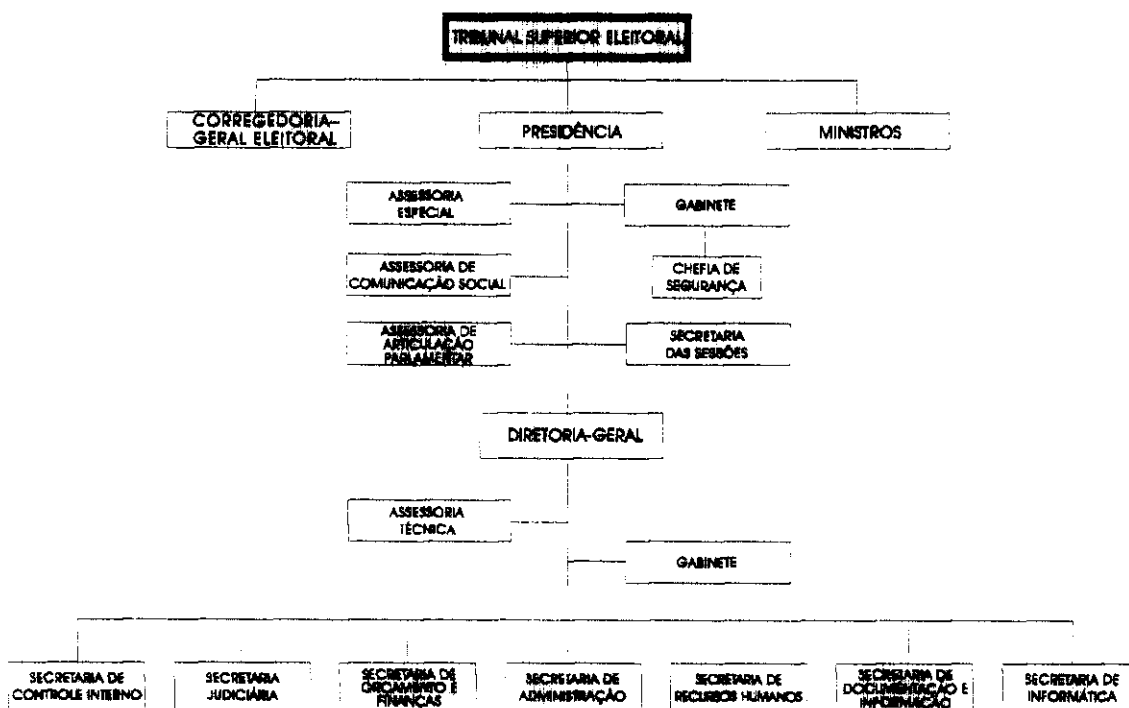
TRIBUNAL SUPERIOR ELEITORAL

CORREGEDORIA-GERAL ELEITORAL

PRESIDÊNCIA

MINISTROS

ASSESSORIA ESPECIAL

GABINETE

ASSESSORIA DE COMUNICAÇÃO SOCIAL

CHEFIA DE SEGURANÇA

ASSESSORIA DE ARTICULAÇÃO PARLAMENTAR

SECRETARIA DAS SESSÕES

DIRETORIA-GERAL

ASSESSORIA TÉCNICA

GABINETE

SECRETARIA DE CONTROLE INTERNO

SECRETARIA JUDICIÁRIA

SECRETARIA DE ORÇAMENTO E FINANÇAS

SECRETARIA DE ADMINISTRAÇÃO

SECRETARIA DE RECURSOS HUMANOS

SECRETARIA DE DOCUMENTAÇÃO E INFORMAÇÃO

SECRETARIA DE INFORMÁTICA